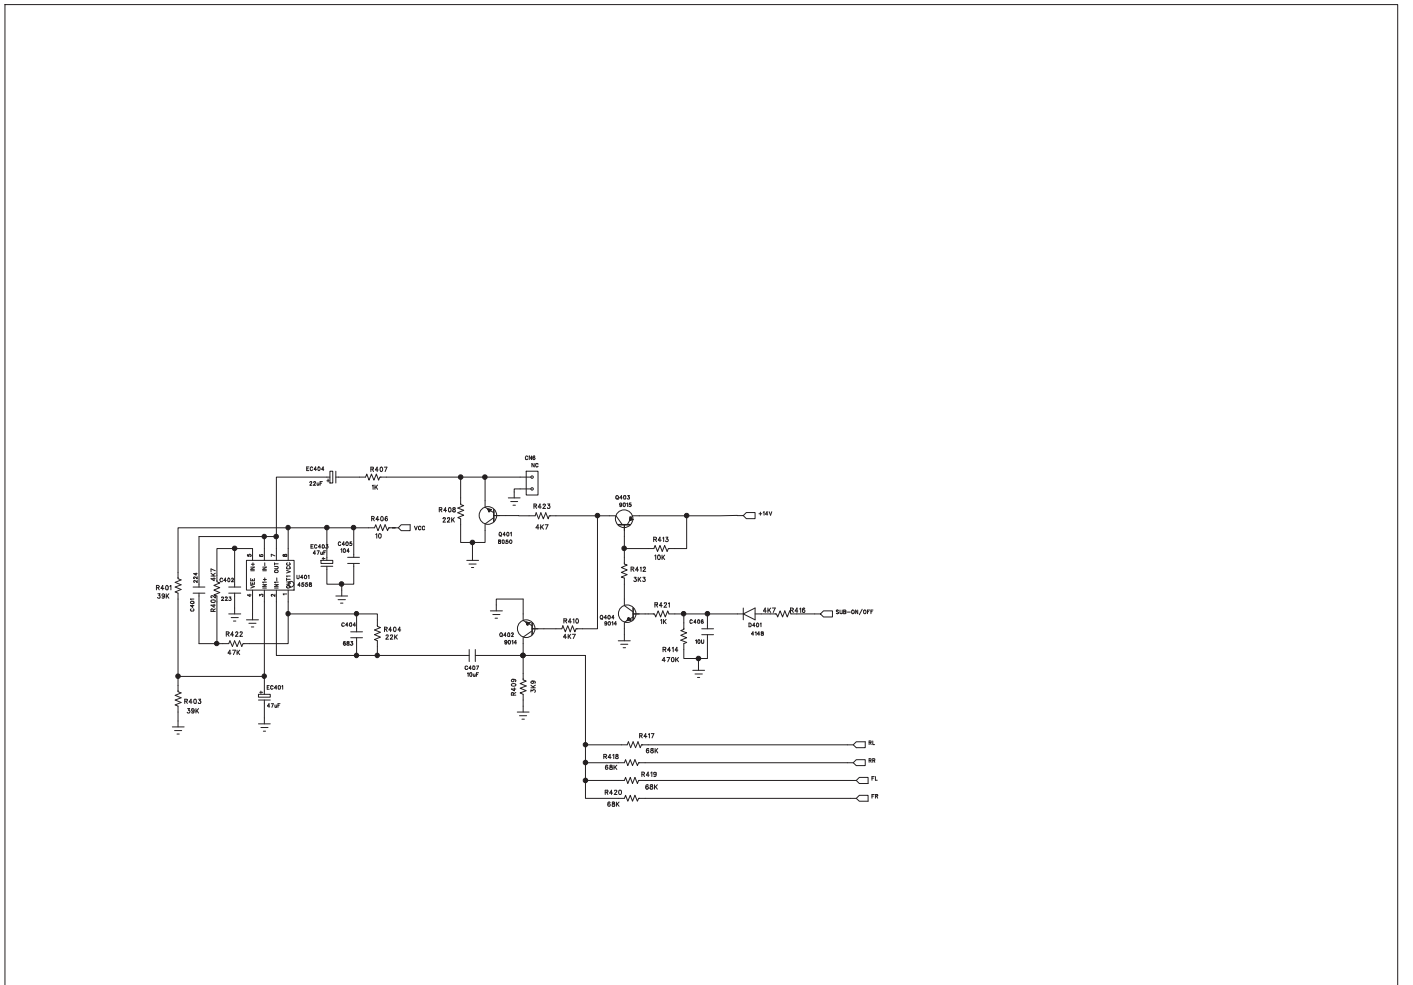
EC404
22uF
R407
1K
CN6
NC
R408
22K
Q401
8050
R423
4K7
Q403
9015
+14V
R406
10
VCC
EC403
47uF
C405
104
R413
10K
R401
39K
C401
224
R402
4K7
C402
223
VEE
IN+
IN-
OUT
VCC
U401
4558
R412
3K3
R422
47K
C404
683
R404
22K
Q402
9014
R410
4K7
Q404
9014
R421
1K
C406
10U
D401
4148
4K7
R416
SUB-ON/OFF
R414
470K
C407
10uF
R403
39K
EC401
47uF
R409
3K9
R417
68K
RL
R418
68K
RR
R419
68K
FL
R420
68K
FR
1
2
3
4
5
6
7
8